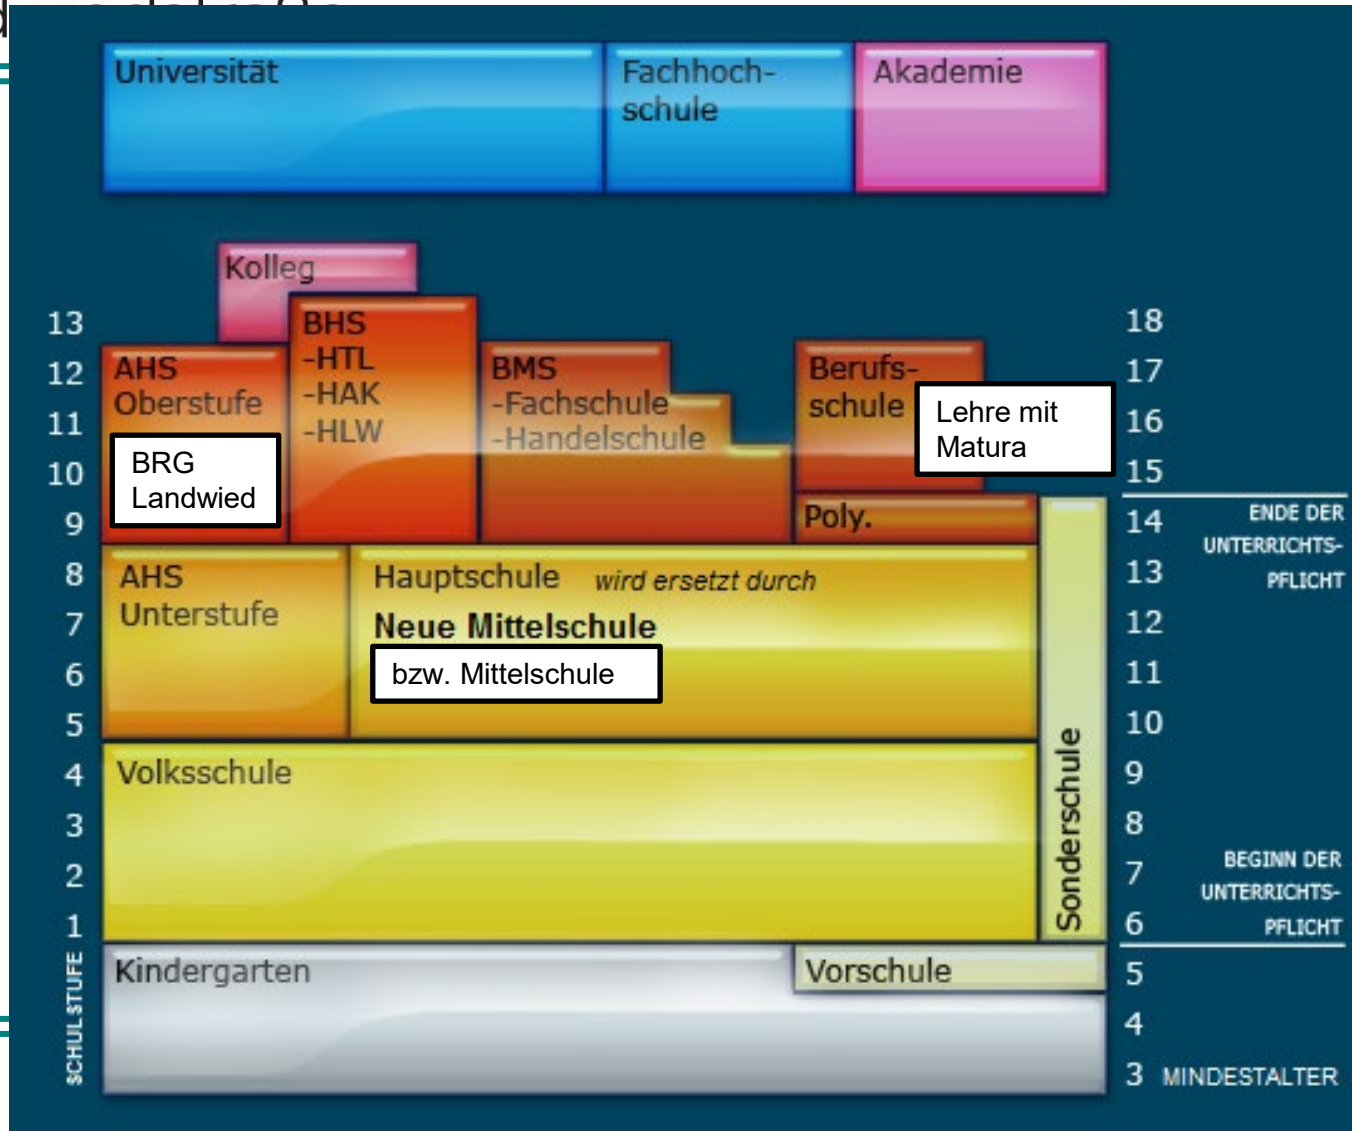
Universität

Fachhochschule

Akademie

Kolleg

13
12
11
10
9
8
7
6
5
4
3
2
1
SCHULSTUFE

AHS Oberstufe

BRG Landwied

BHS
-HTL
-HAK
-HLW

BMS
-Fachschule
-Handelschule

Berufsschule

Lehre mit Matura

Poly.

AHS Unterstufe

Hauptschule *wird ersetzt durch*
**Neue Mittelschule**

bzw. Mittelschule

Volksschule

Sonderschule

Kindergarten

Vorschule

18
17
16
15
14
13
12
11
10
9
8
7
6
5
4
3 MINDESTALTER

ENDE DER UNTERRICHTSPFLICHT

BEGINN DER UNTERRICHTSPFLICHT